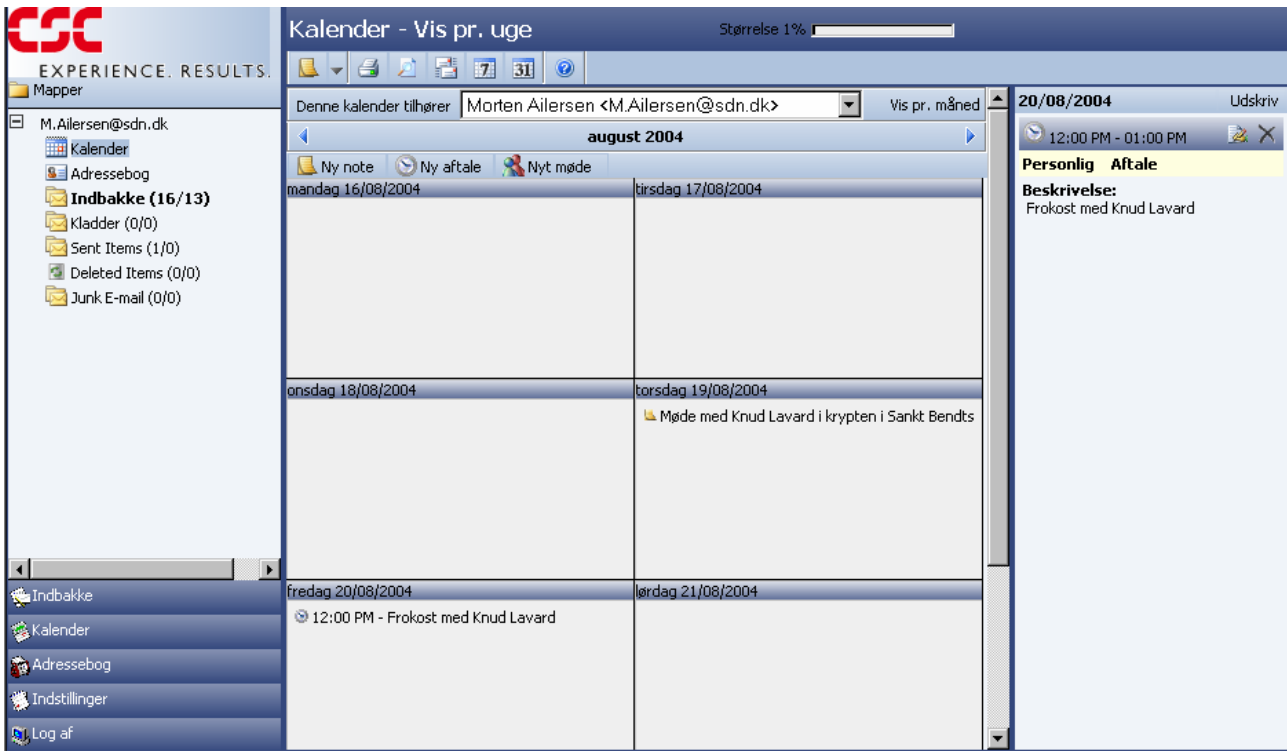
CSC
EXPERIENCE. RESULTS.

Mapper

M.Ailersen@sdn.dk
Kalender
Adressebog
Indbakke (16/13)
Kladder (0/0)
Sent Items (1/0)
Deleted Items (0/0)
Junk E-mail (0/0)

Indbakke
Kalender
Adressebog
Indstillinger
Log af

Kalender - Vis pr. uge

Størrelse 1%

Denne kalender tilhører Morten Ailersen <M.Ailersen@sdn.dk>

Vis pr. måned

august 2004

Ny note
Ny aftale
Nyt møde

| mandag 16/08/2004 | tirsdag 17/08/2004 |
|---|---|
| | |
| onsdag 18/08/2004 | torsdag 19/08/2004 |
| | Møde med Knud Lavard i krypten i Sankt Bendts |
| fredag 20/08/2004 | lørdag 21/08/2004 |
| 12:00 PM - Frokost med Knud Lavard | |

20/08/2004
Udskriv

12:00 PM - 01:00 PM

Personlig Aftale

Beskrivelse:
Frokost med Knud Lavard